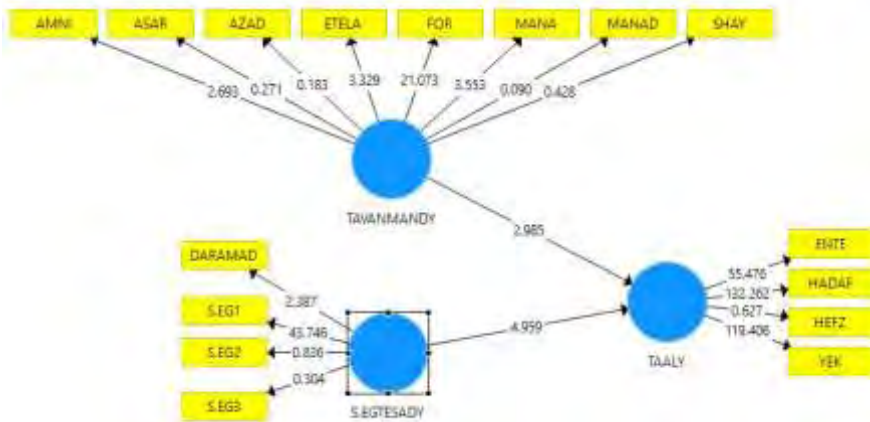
AMNI
ASAR
AZAD
ETELA
FOR
MANA
MANAD
SHAY

2.693
0.271
0.183
3.329
21.073
3.553
0.090
0.428

TAVANMANDY

2.985

DARAMAD
S.EG1
S.EG2
S.EG3

2.387
43.746
0.836
0.304

S.EGTESADY

4.959

TAALY

55.476
132.262
0.627
119.406

EHTE
HADAF
HEFZ
YEK